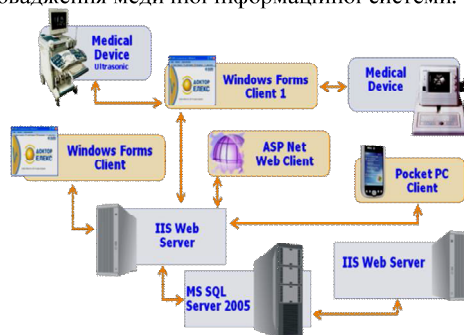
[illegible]овадження медичної інформаційної системи.

Medical Device Ultrasonic

ДОКТОР ЕЛЕКС

Windows Forms Client 1

Medical Device

ДОКТОР ЕЛЕКС

Windows Forms Client

ASP Net Web Client

Pocket PC Client

IIS Web Server

MS SQL Server 2005

IIS Web Server